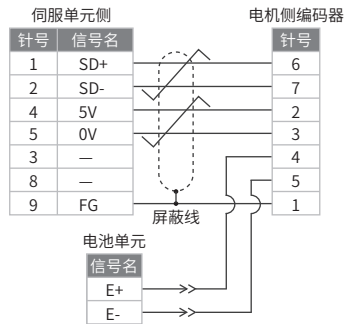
伺服单元侧

| 针号 | 信号名 |
|---|---|
| 1 | SD+ |
| 2 | SD- |
| 4 | 5V |
| 5 | 0V |
| 3 | — |
| 8 | — |
| 9 | FG |

电机侧编码器

| 针号 |
|---|
| 6 |
| 7 |
| 2 |
| 3 |
| 4 |
| 5 |
| 1 |

屏蔽线

电池单元

| 信号名 |
|---|
| E+ |
| E- |